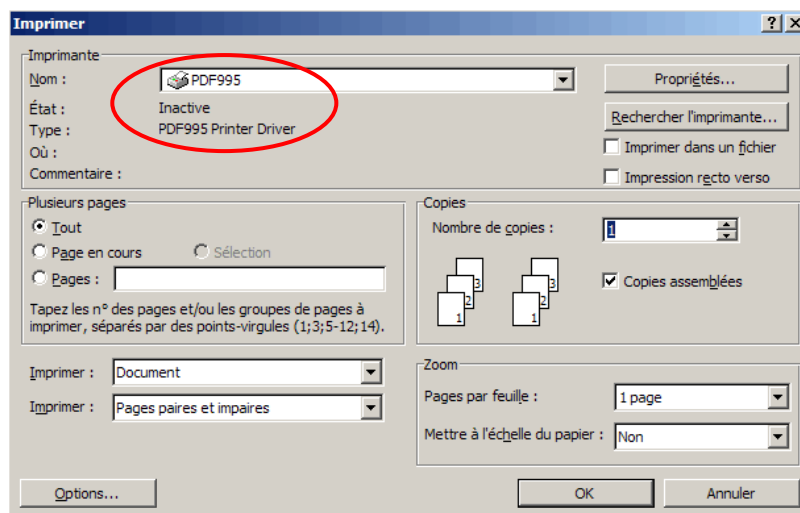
Imprimer

?

X

Imprimante

Nom :

PDF995

Propriétés...

État :

Inactive

Rechercher l'imprimante...

Type :

PDF995 Printer Driver

Imprimer dans un fichier

Où :

Commentaire :

Impression recto verso

Plusieurs pages

Tout

Page en cours

Sélection

Pages :

Tapez les n° des pages et/ou les groupes de pages à imprimer, séparés par des points-virgules (1;3;5-12;14).

Copies

Nombre de copies :

1

3

2

1

3

2

1

Copies assemblées

Imprimer :

Document

Imprimer :

Pages paires et impaires

Zoom

Pages par feuille :

1 page

Mettre à l'échelle du papier :

Non

Options...

OK

Annuler